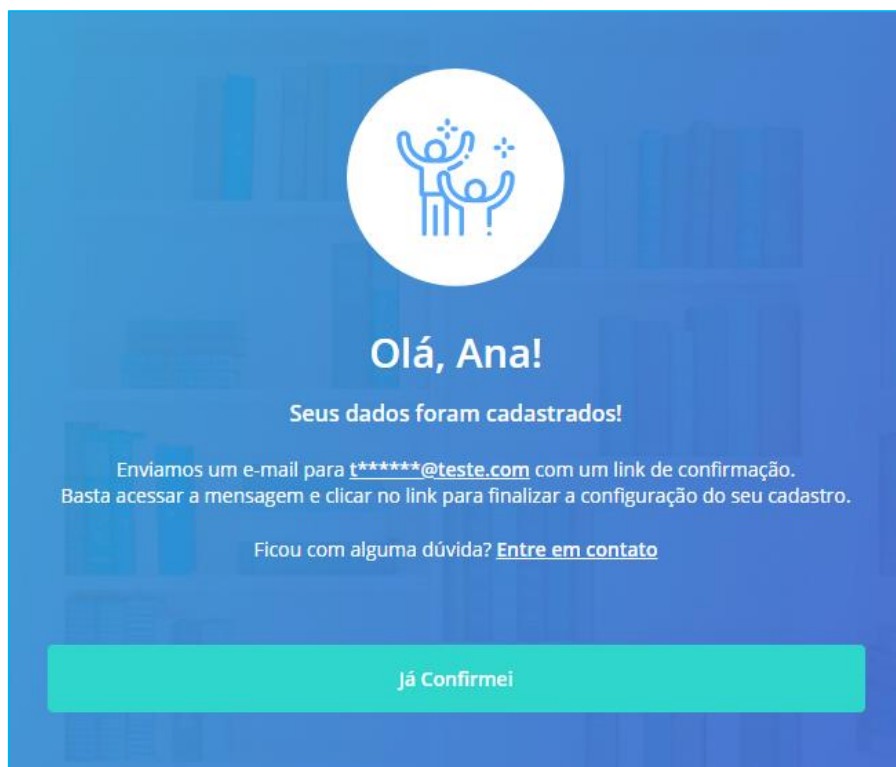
Olá, Ana!

Seus dados foram cadastrados!

Enviamos um e-mail para t******@teste.com com um link de confirmação. Basta acessar a mensagem e clicar no link para finalizar a configuração do seu cadastro.

Ficou com alguma dúvida? Entre em contato

Já Confirmei